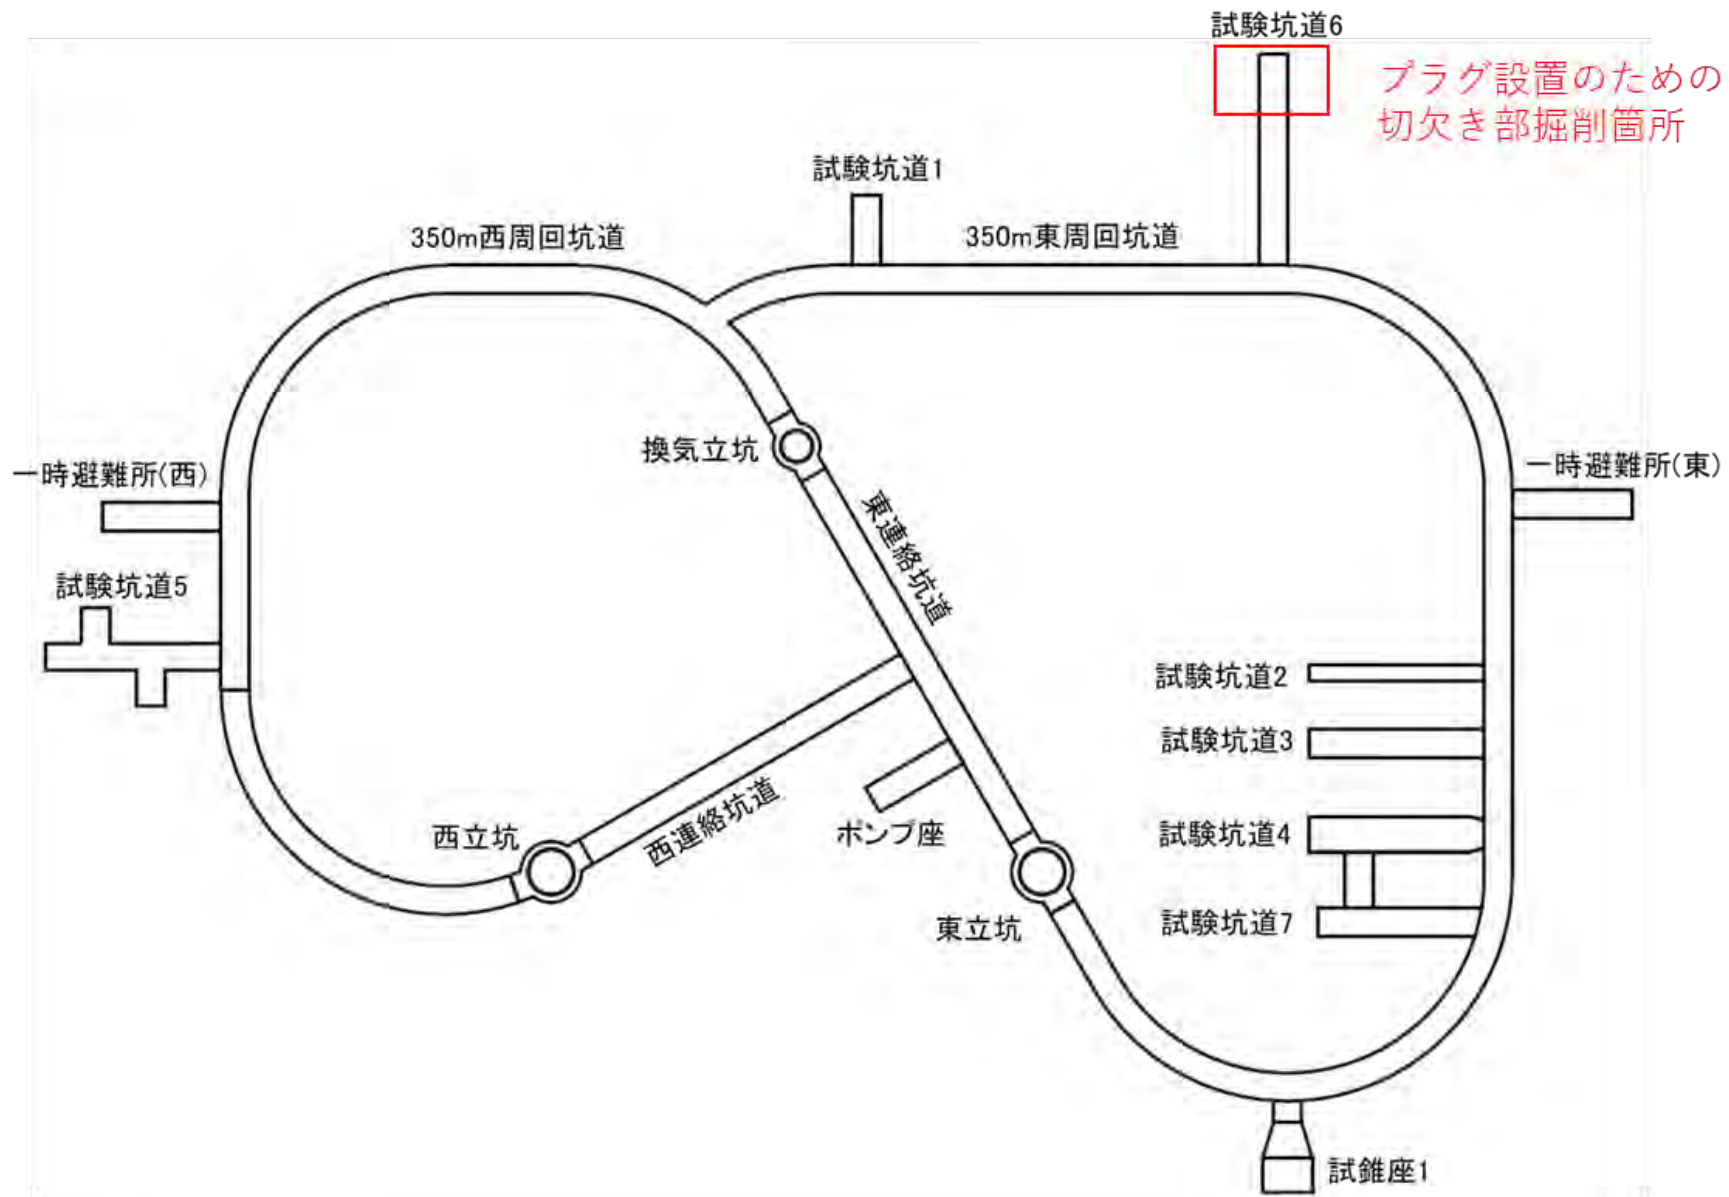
試験坑道6
プラグ設置のための
切欠き部掘削箇所
試験坑道1
350m西周回坑道
350m東周回坑道
換気立坑
一時避難所(西)
一時避難所(東)
東連絡坑道
試験坑道5
試験坑道2
試験坑道3
西連絡坑道
ポンプ座
試験坑道4
西立坑
東立坑
試験坑道7
試錐座1